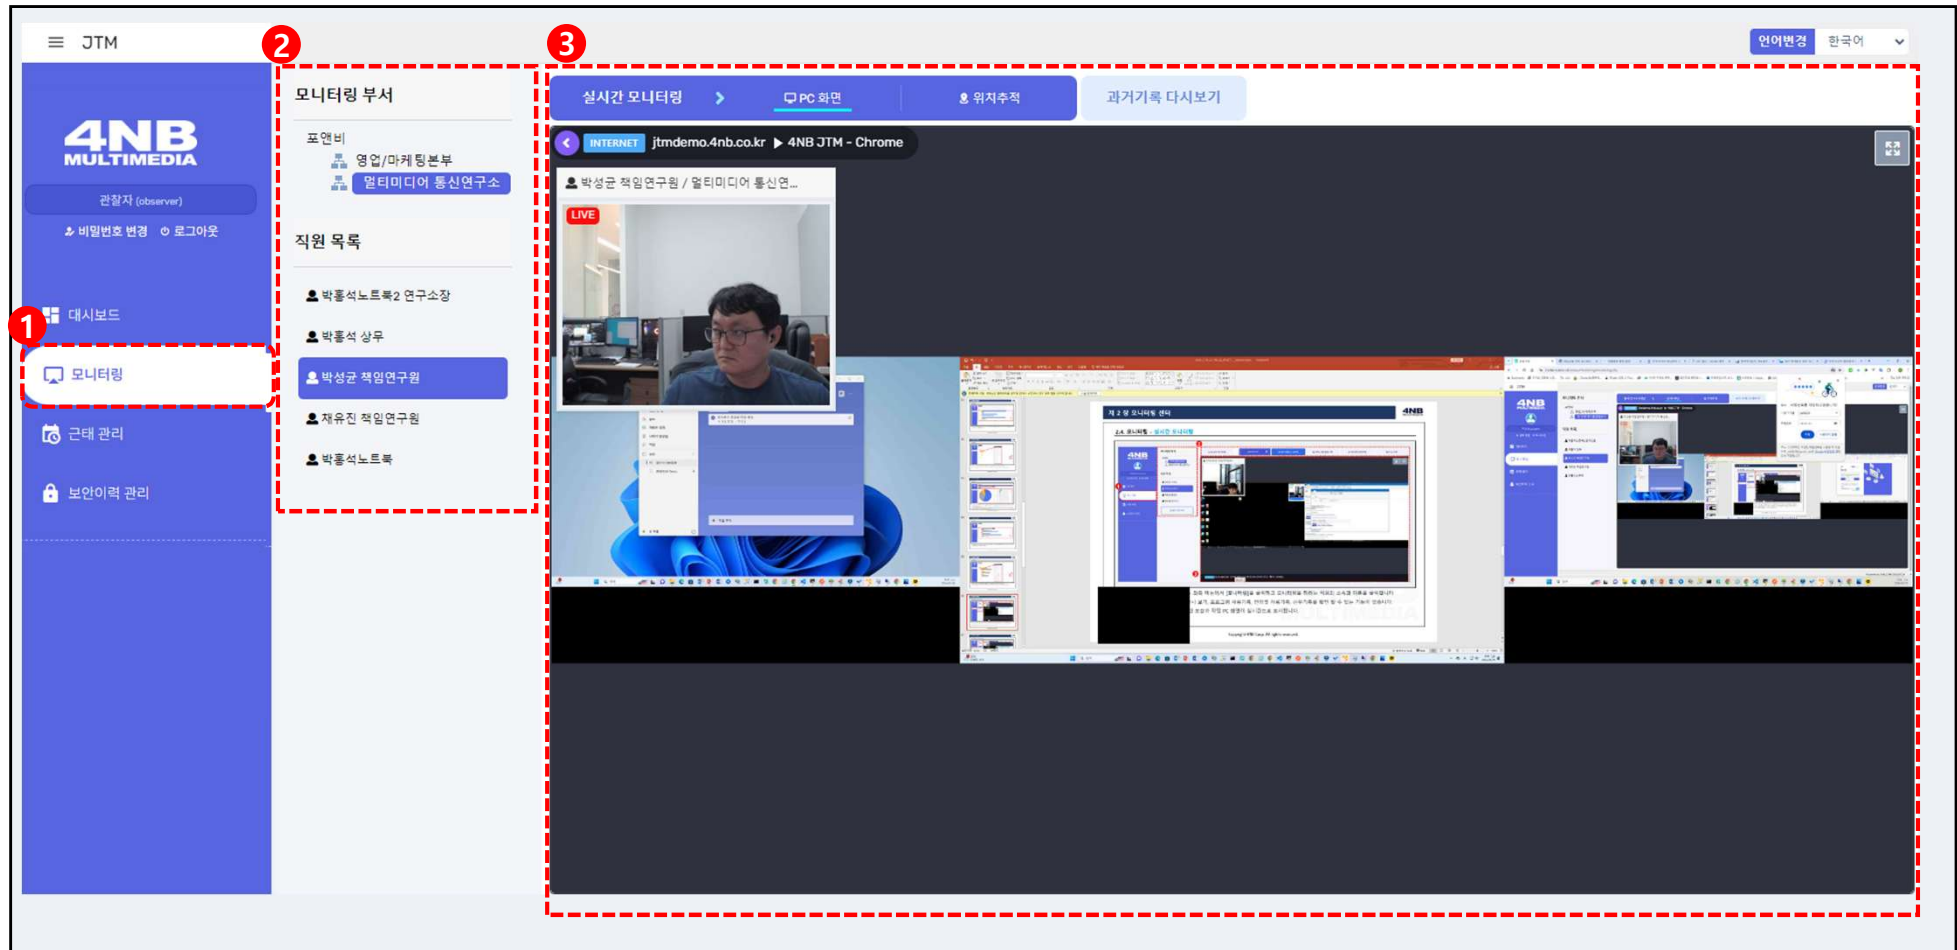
JTM

4NB MULTIMEDIA

관찰자 (observer)

비밀번호 변경 로그아웃

1

대시보드

모니터링

근태 관리

보안이력 관리

2

모니터링 부서

포앤비

영업/마케팅본부

멀티미디어 통신연구소

직원 목록

박홍석노트북2 연구소장

박홍석 상무

박성균 책임연구원

채유진 책임연구원

박홍석노트북

3

실시간 모니터링

PC 화면

위치추적

과거기록 다시보기

언어변경 한국어

INTERNET jtmdemo.4nb.co.kr ▶ 4NB JTM - Chrome

박성균 책임연구원 / 멀티미디어 통신연...

LIVE